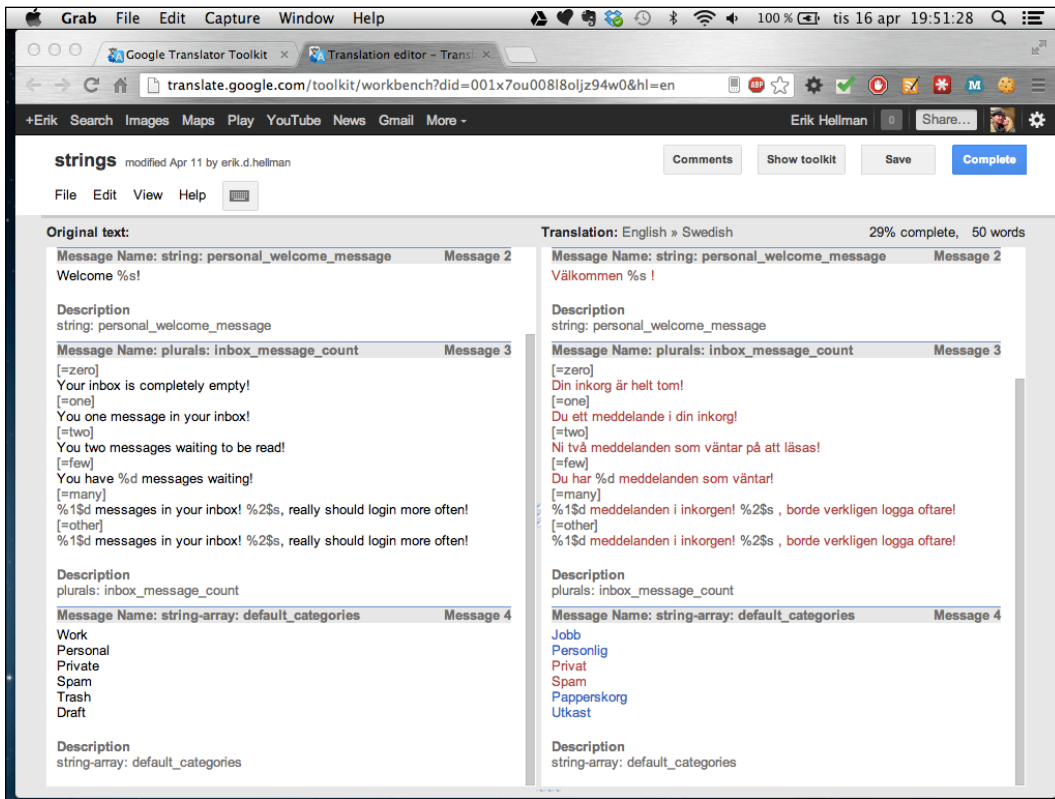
Grab File Edit Capture Window Help

100 % tis 16 apr 19:51:28

Google Translator Toolkit ×

Translation editor – Transl ×

translate.google.com/toolkit/workbench?did=001x7ou008l8oljz94w0&hl=en

+Erik Search Images Maps Play YouTube News Gmail More -

Erik Hellman 0 Share...

strings modified Apr 11 by erik.d.hellman

Comments Show toolkit Save Complete

File Edit View Help

Original text:

Message Name: string: personal_welcome_message Message 2

Welcome %s!

Description
string: personal_welcome_message

Message Name: plurals: inbox_message_count Message 3

[=zero]
Your inbox is completely empty!
[=one]
You one message in your inbox!
[=two]
You two messages waiting to be read!
[=few]
You have %d messages waiting!
[=many]
%1$d messages in your inbox! %2$s, really should login more often!
[=other]
%1$d messages in your inbox! %2$s, really should login more often!

Description
plurals: inbox_message_count

Message Name: string-array: default_categories Message 4

Work
Personal
Private
Spam
Trash
Draft

Description
string-array: default_categories

Translation: English » Swedish 29% complete, 50 words

Message Name: string: personal_welcome_message Message 2

Välkommen %s !

Description
string: personal_welcome_message

Message Name: plurals: inbox_message_count Message 3

[=zero]
Din inkorg är helt tom!
[=one]
Du ett meddelande i din inkorg!
[=two]
Ni två meddelanden som väntar på att läsas!
[=few]
Du har %d meddelanden som väntar!
[=many]
%1$d meddelanden i inkorgen! %2$s , borde verkligen logga oftare!
[=other]
%1$d meddelanden i inkorgen! %2$s , borde verkligen logga oftare!

Description
plurals: inbox_message_count

Message Name: string-array: default_categories Message 4

Jobb
Personlig
Privat
Spam
Papperskorg
Utkast

Description
string-array: default_categories